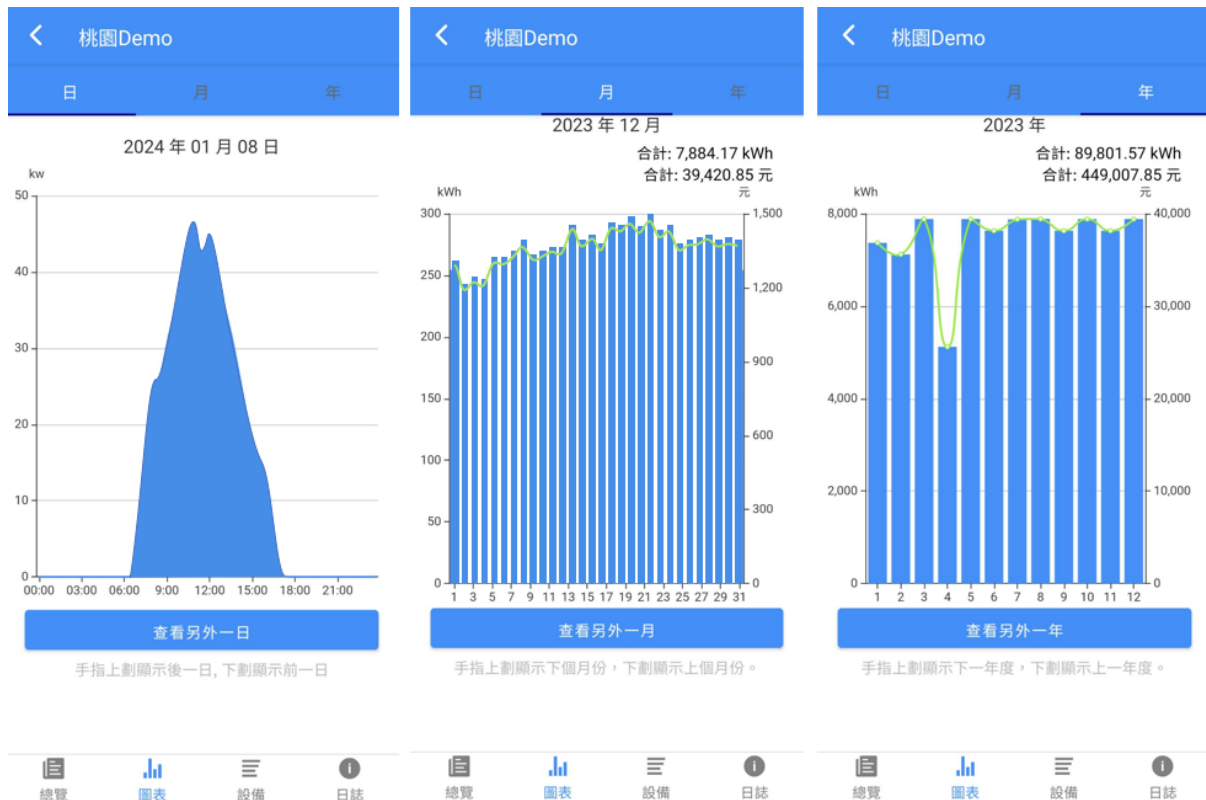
桃園Demo

日 月 年

2024 年 01 月 08 日

kw

50
40
30
20
10
0

00:00 03:00 06:00 9:00 12:00 15:00 18:00 21:00

查看另外一日

手指上劃顯示後一日, 下劃顯示前一日

總覽 圖表 設備 日誌

桃園Demo

日 月 年

2023 年 12 月

合計: 7,884.17 kWh
合計: 39,420.85 元

kWh 元

300 250 200 150 100 50 0

1,500 1,200 900 600 300 0

1 3 5 7 9 11 13 15 17 19 21 23 25 27 29 31

查看另外一月

手指上劃顯示下個月份，下劃顯示上個月份。

總覽 圖表 設備 日誌

桃園Demo

日 月 年

2023 年

合計: 89,801.57 kWh
合計: 449,007.85 元

kWh 元

8,000 6,000 4,000 2,000 0

40,000 30,000 20,000 10,000 0

1 2 3 4 5 6 7 8 9 10 11 12

查看另外一年

手指上劃顯示下一年度，下劃顯示上一年度。

總覽 圖表 設備 日誌